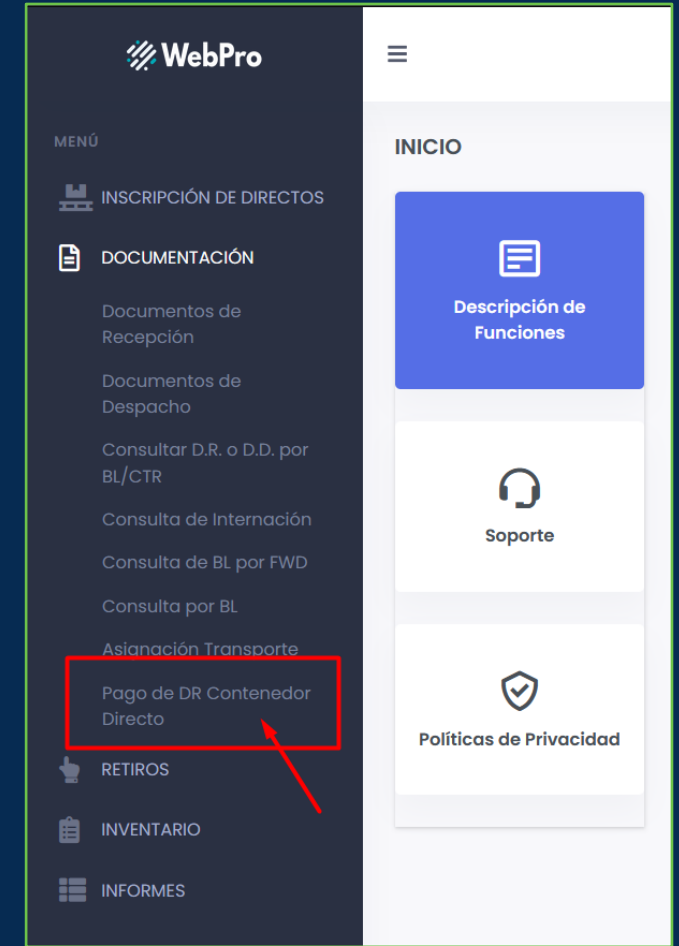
WebPro

MENÚ

INSCRIPCIÓN DE DIRECTOS

DOCUMENTACIÓN

Documentos de Recepción

Documentos de Despacho

Consultar D.R. o D.D. por BL/CTR

Consulta de Internación

Consulta de BL por FWD

Consulta por BL

Asignación Transporte

Pago de DR Contenedor Directo

RETIROS

INVENTARIO

INFORMES

INICIO

Descripción de Funciones

Soporte

Políticas de Privacidad